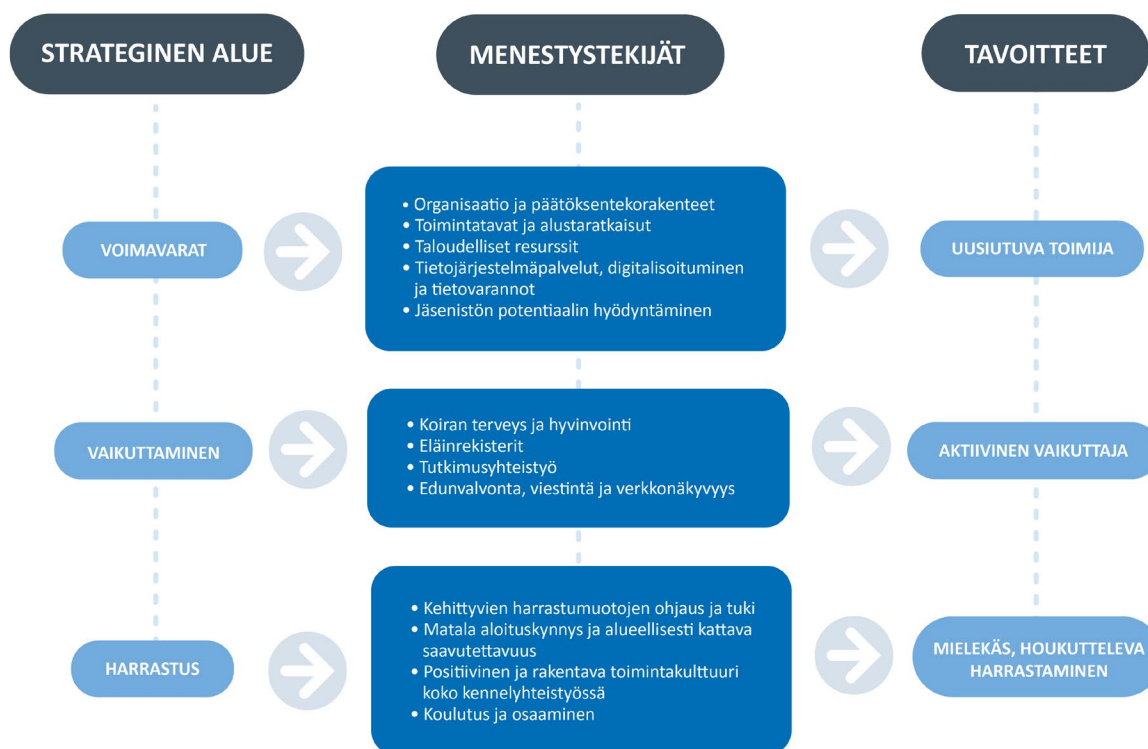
STRATEGINEN ALUE

MENESTYSTEKIJÄT

TAVOITTEET

VOIMAVARAT

• Organisaatio ja päätöksentekorakenteet
• Toimintatavat ja alustaratkaisut
• Taloudelliset resurssit
• Tietojärjestelmäpalvelut, digitalisoituminen ja tietovarannot
• Jäsenistön potentiaalin hyödyntäminen

UUSIUTUVA TOIMIJA

VAIKUTTAMINEN

• Koiran terveys ja hyvinvointi
• Eläinrekisterit
• Tutkimusyhteistyö
• Edunvalvonta, viestintä ja verkkonäkyvyys

AKTIIVINEN VAIKUTTAJA

HARRASTUS

• Kehittyvien harrastumuotojen ohjaus ja tuki
• Matala aloituskynnys ja alueellisesti kattava saavutettavuus
• Positiivinen ja rakentava toimintakulttuuri koko kennelyhteistyössä
• Koulutus ja osaaminen

MIELEKÄS, HOUKUTTELEVA HARRASTAMINEN